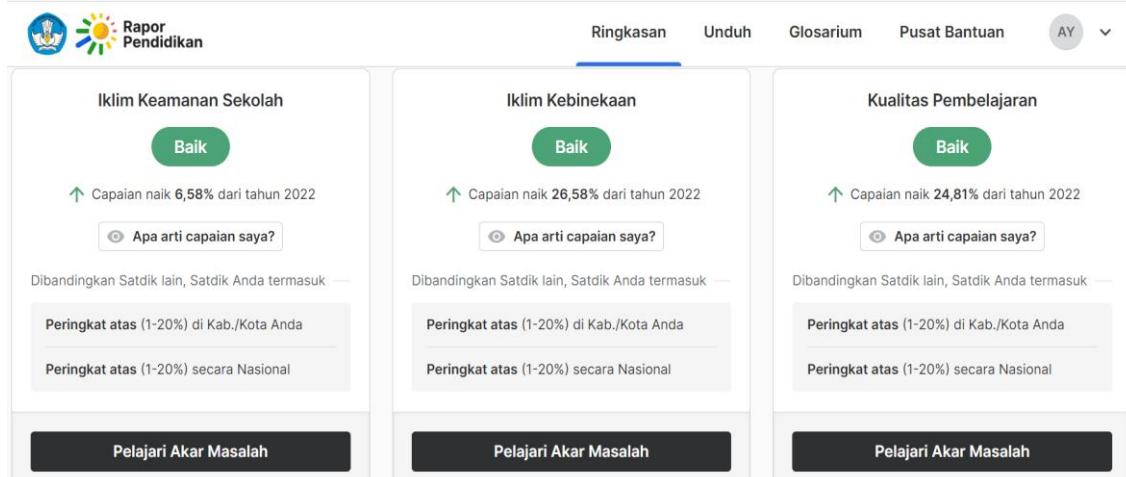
Rapor Pendidikan

Ringkasan Unduh Glosarium Pusat Bantuan AY

Iklim Keamanan Sekolah

Baik

Capaian naik 6,58% dari tahun 2022

Apa arti capaian saya?

Dibandingkan Satdik lain, Satdik Anda termasuk

Peringkat atas (1-20%) di Kab./Kota Anda

Peringkat atas (1-20%) secara Nasional

Pelajari Akar Masalah

Iklim Kebinekaan

Baik

Capaian naik 26,58% dari tahun 2022

Apa arti capaian saya?

Dibandingkan Satdik lain, Satdik Anda termasuk

Peringkat atas (1-20%) di Kab./Kota Anda

Peringkat atas (1-20%) secara Nasional

Pelajari Akar Masalah

Kualitas Pembelajaran

Baik

Capaian naik 24,81% dari tahun 2022

Apa arti capaian saya?

Dibandingkan Satdik lain, Satdik Anda termasuk

Peringkat atas (1-20%) di Kab./Kota Anda

Peringkat atas (1-20%) secara Nasional

Pelajari Akar Masalah